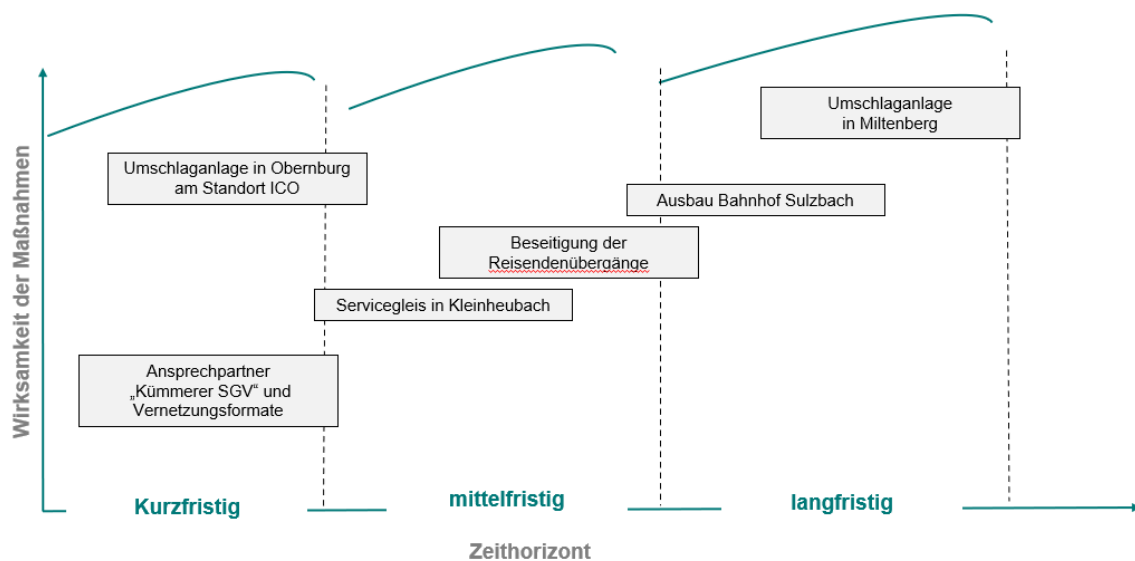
Wirksamkeit der Maßnahmen

Umschlaganlage in Miltenberg

Umschlaganlage in Obernburg am Standort ICO

Ausbau Bahnhof Sulzbach

Beseitigung der Reisendenübergänge

Servicegleis in Kleinheubach

Ansprechpartner „Kümmerer SGV“ und Vernetzungsformate

Kurzfristig

mittelfristig

langfristig

Zeithorizont